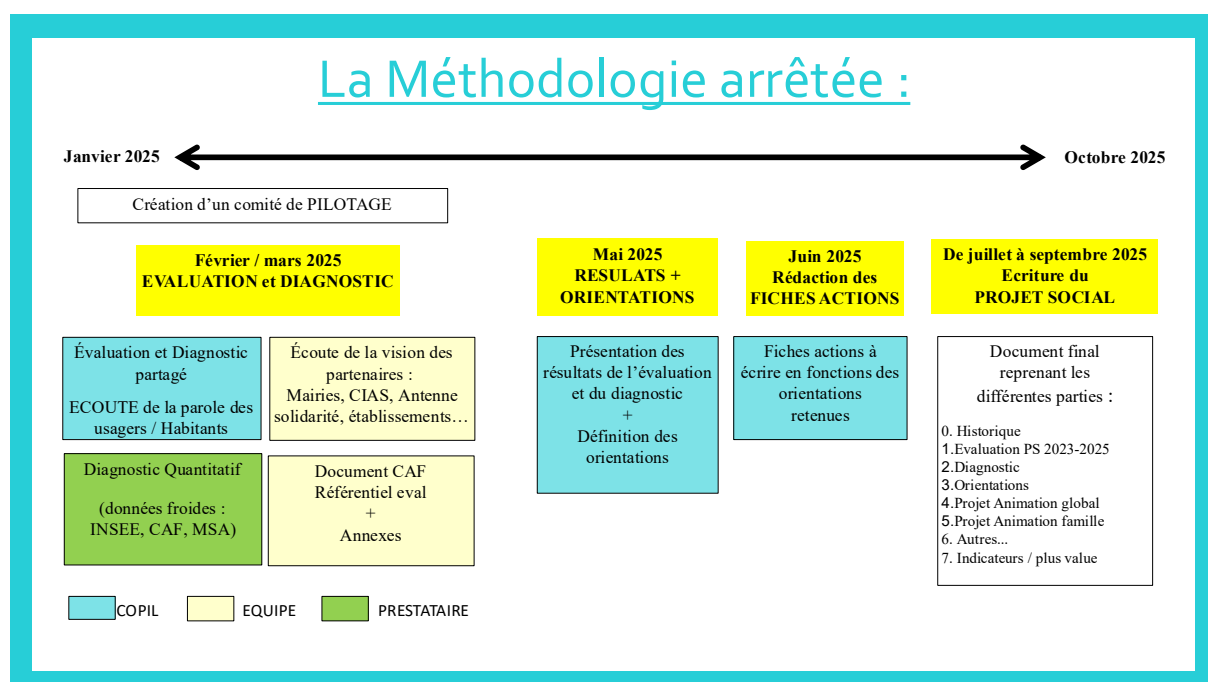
La Méthodologie arrêtée :

Janvier 2025

Octobre 2025

Création d'un comité de PILOTAGE

Février / mars 2025
EVALUATION et DIAGNOSTIC

Mai 2025
RESULATS + ORIENTATIONS

Juin 2025
Rédaction des FICHES ACTIONS

De juillet à septembre 2025
Ecriture du PROJET SOCIAL

Évaluation et Diagnostic partagé

ECOUTE de la parole des usagers / Habitants

Écoute de la vision des partenaires : Mairies, CIAS, Antenne solidarité, établissements…

Diagnostic Quantitatif

(données froides : INSEE, CAF, MSA)

Document CAF
Référentiel eval
+
Annexes

Présentation des résultats de l'évaluation et du diagnostic
+
Définition des orientations

Fiches actions à écrire en fonctions des orientations retenues

Document final reprenant les différentes parties :

0. Historique
1.Evaluation PS 2023-2025
2.Diagnostic
3.Orientations
4.Projet Animation global
5.Projet Animation famille
6. Autres...
7. Indicateurs / plus value

COPIL

EQUIPE

PRESTATAIRE